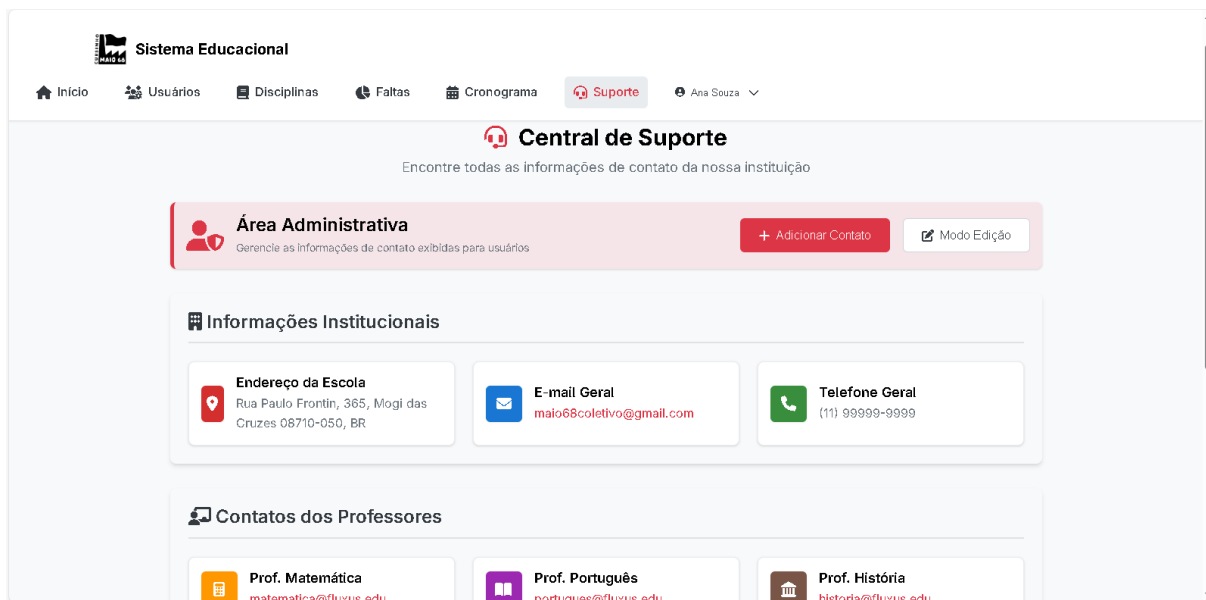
MAIO 68 Sistema Educacional

Início Usuários Disciplinas Faltas Cronograma Suporte Ana Souza

Central de Suporte

Encontre todas as informações de contato da nossa instituição

Área Administrativa

Gerencie as informações de contato exibidas para usuários

+ Adicionar Contato

Modo Edição

Informações Institucionais

Endereço da Escola
Rua Paulo Frontin, 365, Mogi das Cruzes 08710-050, BR

E-mail Geral
maio68coletivo@gmail.com

Telefone Geral
(11) 99999-9999

Contatos dos Professores

Prof. Matemática
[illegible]

Prof. Português
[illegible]

Prof. História
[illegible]